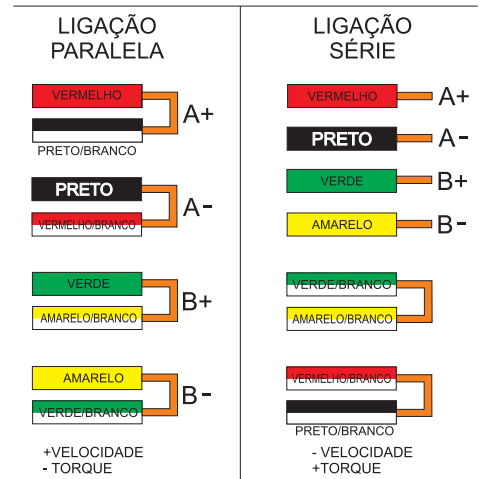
LIGAÇÃO PARALELA

VERMELHO
A+
PRETO/BRANCO

PRETO
A-
VERMELHO/BRANCO

VERDE
B+
AMARELO/BRANCO

AMARELO
B-
VERDE/BRANCO

+VELOCIDADE
- TORQUE

LIGAÇÃO SÉRIE

VERMELHO
A+

PRETO
A-

VERDE
B+

AMARELO
B-

VERDE/BRANCO
AMARELO/BRANCO

VERMELHO/BRANCO
PRETO/BRANCO

- VELOCIDADE
+TORQUE